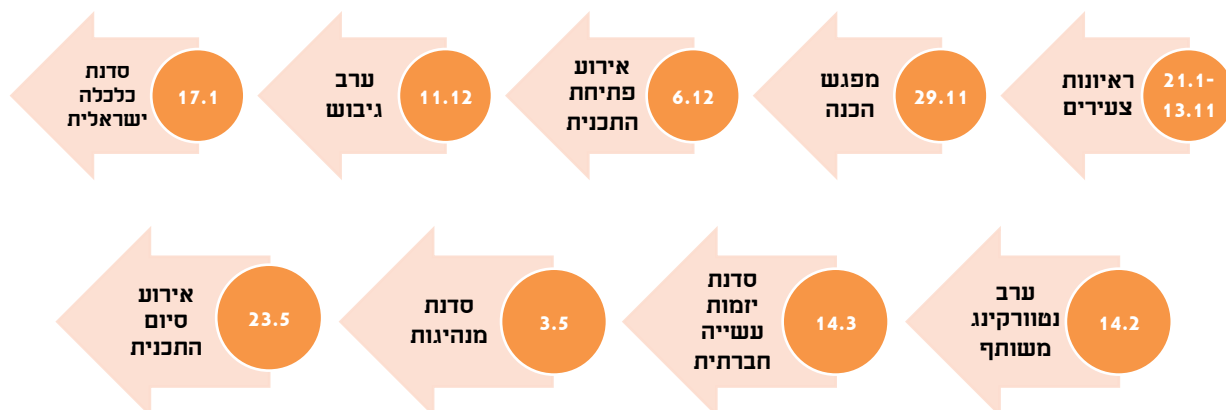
21.1-13.11
ראיונות צעירים

29.11
מפגש הכנה

6.12
אירוע פתיחת התכנית

11.12
ערב גיבוש

17.1
סדנת כלכלה ישראלית

14.2
ערב נטוורקינג משותף

14.3
סדנת יזמות עשייה חברתית

3.5
סדנת מנהיגות

23.5
אירוע סיום התכנית